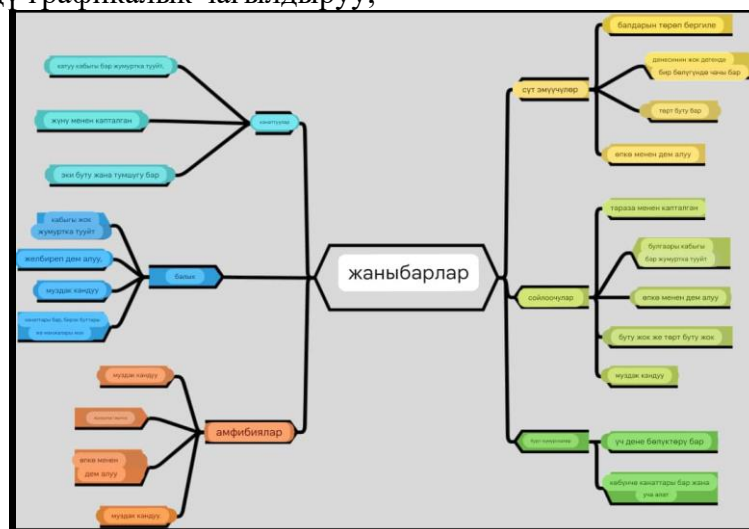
графикалык чагылдыруу;

жаныбарлар

канаттуулар

катуу кабыгы бар жумуртка тууйт.

жүнү менен капталган

эки буту жана тумшугу бар

балык

кабыгы жок жумуртка тууйт

желбирип дем алуу,

муздак кандуу

канаттары бар, буттары же манжалары жок

амфибиялар

муздак кандуу

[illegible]

өпкө менен дем алуу

муздак кандуу

сүт эмүүчүлөр

балдарын төрөп бергиле

денесинин жок дегенде бир бөлүгүндө чачы бар

төрт буту бар

өпкө менен дем алуу

сойлоочулар

тараза менен капталган

булгаары кабыгы бар жумуртка тууйт

өпкө менен дем алуу

буту жок же төрт буту жок

муздак кандуу

курт-кумурскалар

үч дене бөлүктөрү бар

көбүнчө канаттары бар жана үч жуп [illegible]